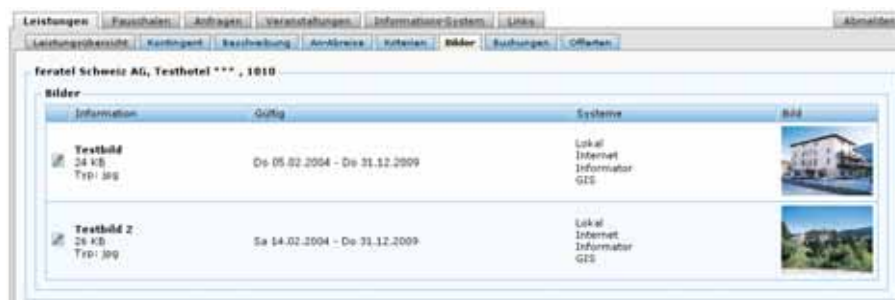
Leistungen | Pauschalen | Anfragen | Veranstaltungen | Informations-System | Links

Abmelden

Leistungsübersicht | Kontingent | Beschreibung | An/Abreise | Kriterien | Bilder | Buchungen | Offerten

feratel Schweiz AG, Testhotel *** , 1010

Bilder

| Information | Gültig | Systeme | Bild |
|---|---|---|---|
| Testbild 24 KB Typ: jpg | Do 05.02.2004 - Do 31.12.2009 | Lokal Internet Informator GIS | |
| Testbild 2 26 KB Typ: jpg | Sa 14.02.2004 - Do 31.12.2009 | Lokal Internet Informator GIS | |